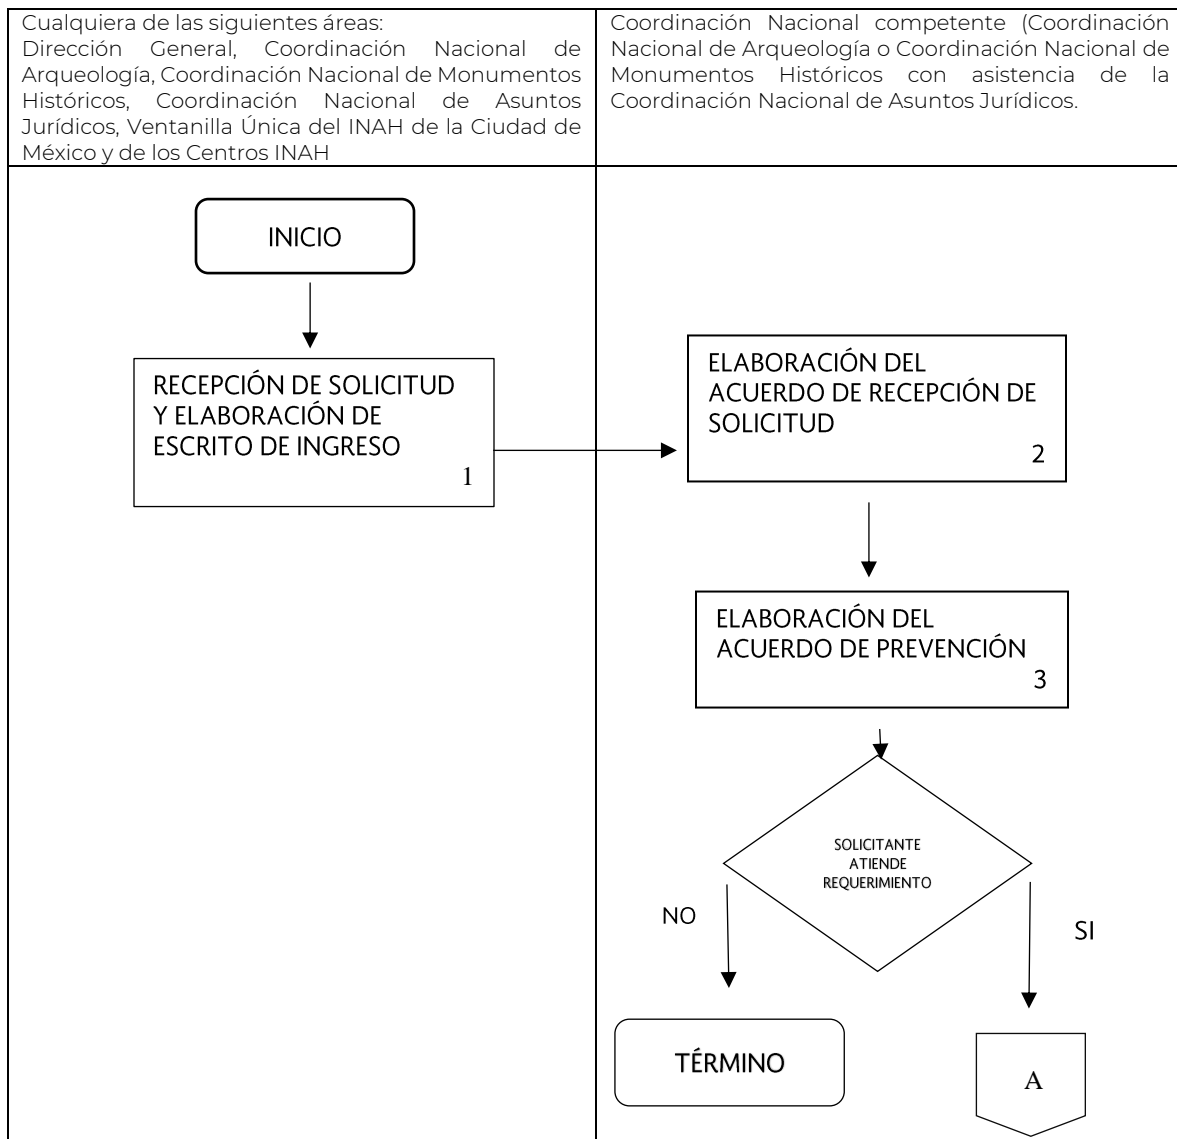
| Cualquiera de las siguientes áreas: Dirección General, Coordinación Nacional de Arqueología, Coordinación Nacional de Monumentos Históricos, Coordinación Nacional de Asuntos Jurídicos, Ventanilla Única del INAH de la Ciudad de México y de los Centros INAH | Coordinación Nacional competente (Coordinación Nacional de Arqueología o Coordinación Nacional de Monumentos Históricos con asistencia de la Coordinación Nacional de Asuntos Jurídicos. |
|---|---|

INICIO

RECEPCIÓN DE SOLICITUD Y ELABORACIÓN DE ESCRITO DE INGRESO 1

ELABORACIÓN DEL ACUERDO DE RECEPCIÓN DE SOLICITUD 2

ELABORACIÓN DEL ACUERDO DE PREVENCIÓN 3

SOLICITANTE ATIENDE REQUERIMIENTO

NO

SI

TÉRMINO

A